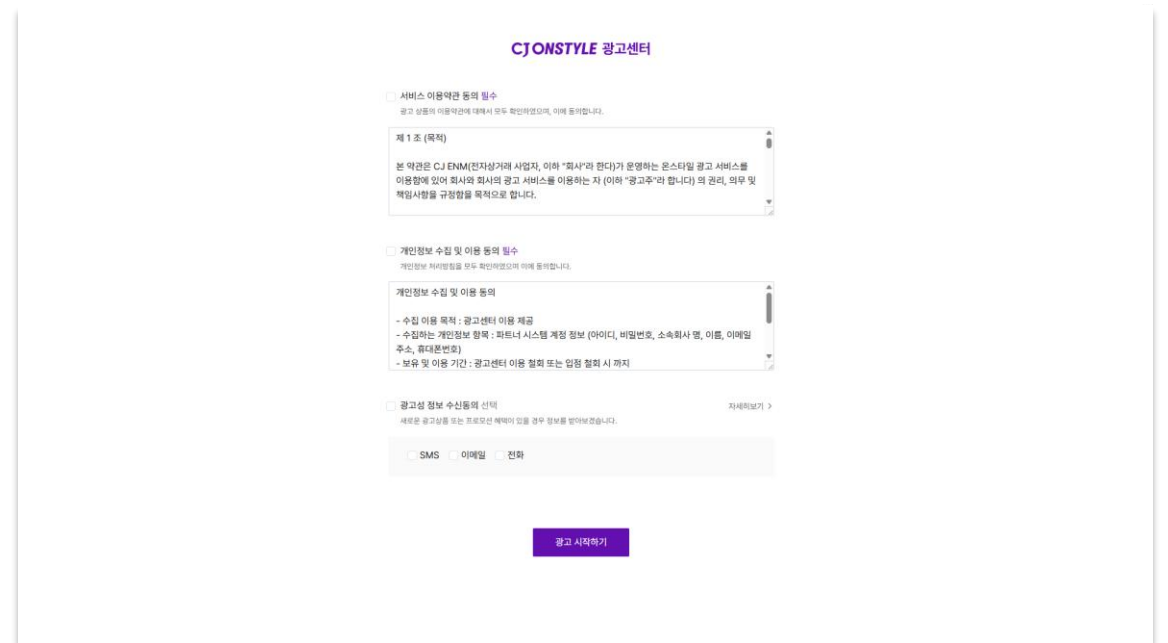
CJ ONSTYLE 광고센터

서비스 이용약관 동의 필수
광고 상품의 이용약관에 대해서 모두 확인하였으며, 이에 동의합니다.

제 1 조 (목적)

본 약관은 CJ ENM(전자상거래 사업자, 이하 "회사"라 한다)가 운영하는 온스타일 광고 서비스를 이용함에 있어 회사와 회사의 광고 서비스를 이용하는 자 (이하 "광고주"라 합니다) 의 권리, 의무 및 책임사항을 규정함을 목적으로 합니다.

개인정보 수집 및 이용 동의 필수
개인정보 처리방침을 모두 확인하였으며 이에 동의합니다.

개인정보 수집 및 이용 동의

- 수집 이용 목적 : 광고센터 이용 제공
- 수집하는 개인정보 항목 : 파트너 시스템 계정 정보 (아이디, 비밀번호, 소속회사 명, 이름, 이메일 주소, 휴대폰번호)
- 보유 및 이용 기간 : 광고센터 이용 철회 또는 입점 철회 시 까지

광고성 정보 수신동의 선택
자세히보기 >
새로운 광고상품 또는 프로모션 혜택이 있을 경우 정보를 받아보겠습니다.

SMS 이메일 전화

광고 시작하기